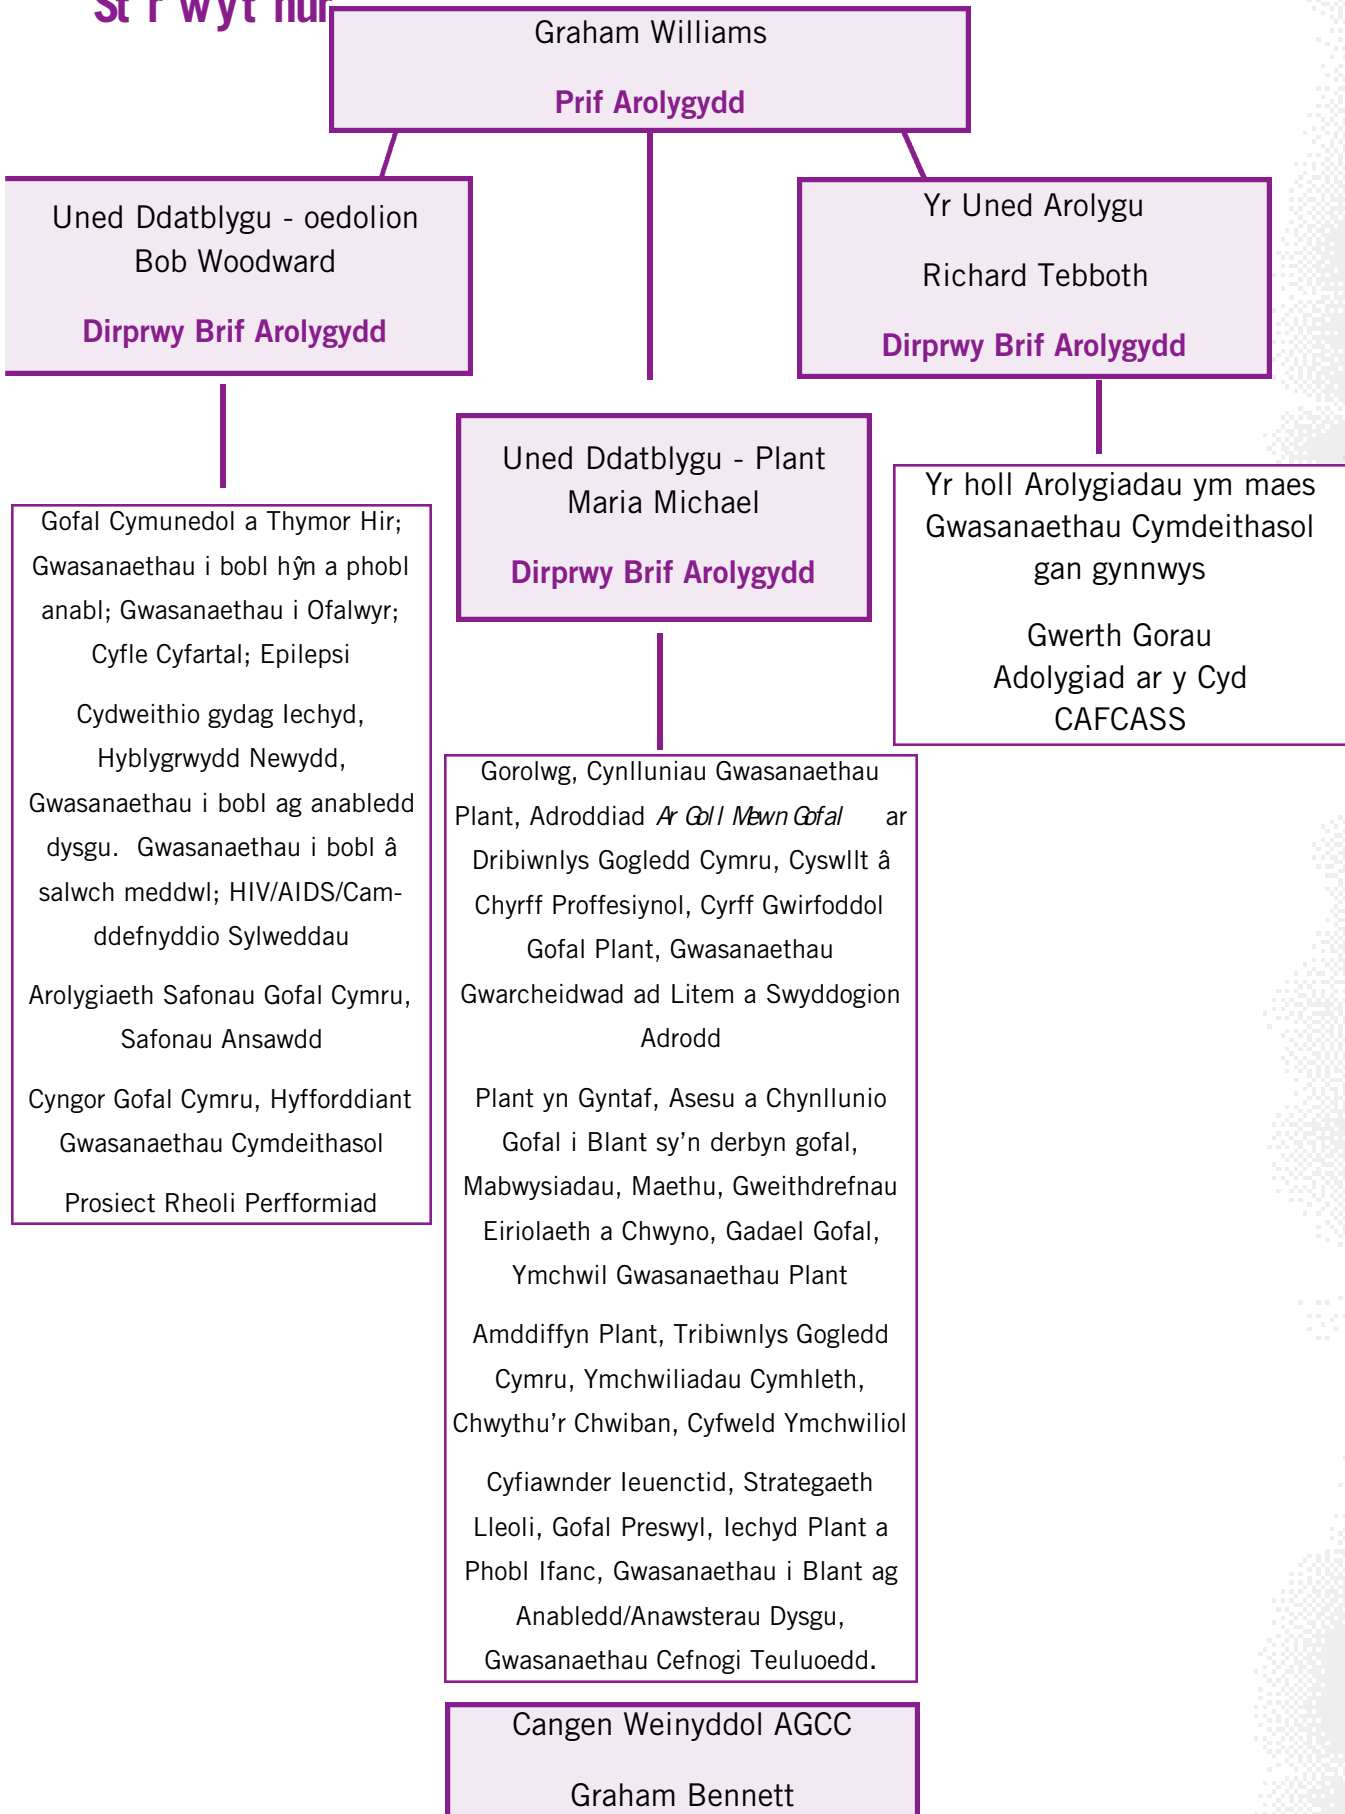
St r wyt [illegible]

Graham Williams

Prif Arolygydd

Uned Ddatblygu - oedolion
Bob Woodward

Dirprwy Brif Arolygydd

Yr Uned Arolygu

Richard Tebboth

Dirprwy Brif Arolygydd

Uned Ddatblygu - Plant
Maria Michael

Dirprwy Brif Arolygydd

Yr holl Arolygiadau ym maes Gwasanaethau Cymdeithasol gan gynnwys

Gwerth Gorau
Adolygiad ar y Cyd
CAFCASS

Gofal Cymunedol a Thymor Hir; Gwasanaethau i bobl hŷn a phobl anabl; Gwasanaethau i Ofalwyr; Cyfle Cyfartal; Epilepsi

Cydweithio gydag Iechyd, Hyblygrwydd Newydd, Gwasanaethau i bobl ag anabledd dysgu. Gwasanaethau i bobl â salwch meddwl; HIV/AIDS/Camddefnyddio Sylweddau

Arolygiaeth Safonau Gofal Cymru, Safonau Ansawdd

Cyngor Gofal Cymru, Hyfforddiant Gwasanaethau Cymdeithasol

Prosiect Rheoli Perfformiad

Gorolwg, Cynlluniau Gwasanaethau Plant, Adroddiad Ar Goll Mewn Gofal ar Dribiwnlys Gogledd Cymru, Cyswllt â Chyrff Proffesiynol, Cyrff Gwirfoddol Gofal Plant, Gwasanaethau Gwarcheidwad ad Litem a Swyddogion Adrodd

Plant yn Gyntaf, Asesu a Chynllunio Gofal i Blant sy'n derbyn gofal, Mabwysiadau, Maethu, Gweithdrefnau Eiriolaeth a Chwyno, Gadael Gofal, Ymchwil Gwasanaethau Plant

Amddiffyn Plant, Tribiwnlys Gogledd Cymru, Ymchwiliadau Cymhleth, Chwythu'r Chwiban, Cyfweld Ymchwiliol

Cyfiawnder Ieuenctid, Strategaeth Lleoli, Gofal Preswyl, Iechyd Plant a Phobl Ifanc, Gwasanaethau i Blant ag Anabledd/Anawsterau Dysgu, Gwasanaethau Cefnogi Teuluoedd.

Cangen Weinyddol AGCC

Graham Bennett